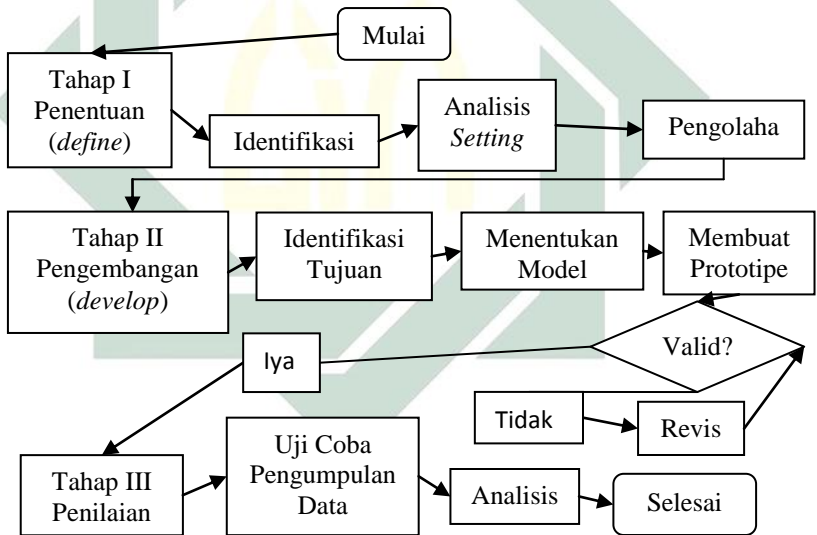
Mulai

Tahap I Penentuan (*define*)

Identifikasi

Analisis *Setting*

Pengolaha

Tahap II Pengembangan (*develop*)

Identifikasi Tujuan

Menentukan Model

Membuat Prototipe

Valid?

Iya

Tidak

Revis

Tahap III Penilaian

Uji Coba Pengumpulan Data

Analisis

Selesai